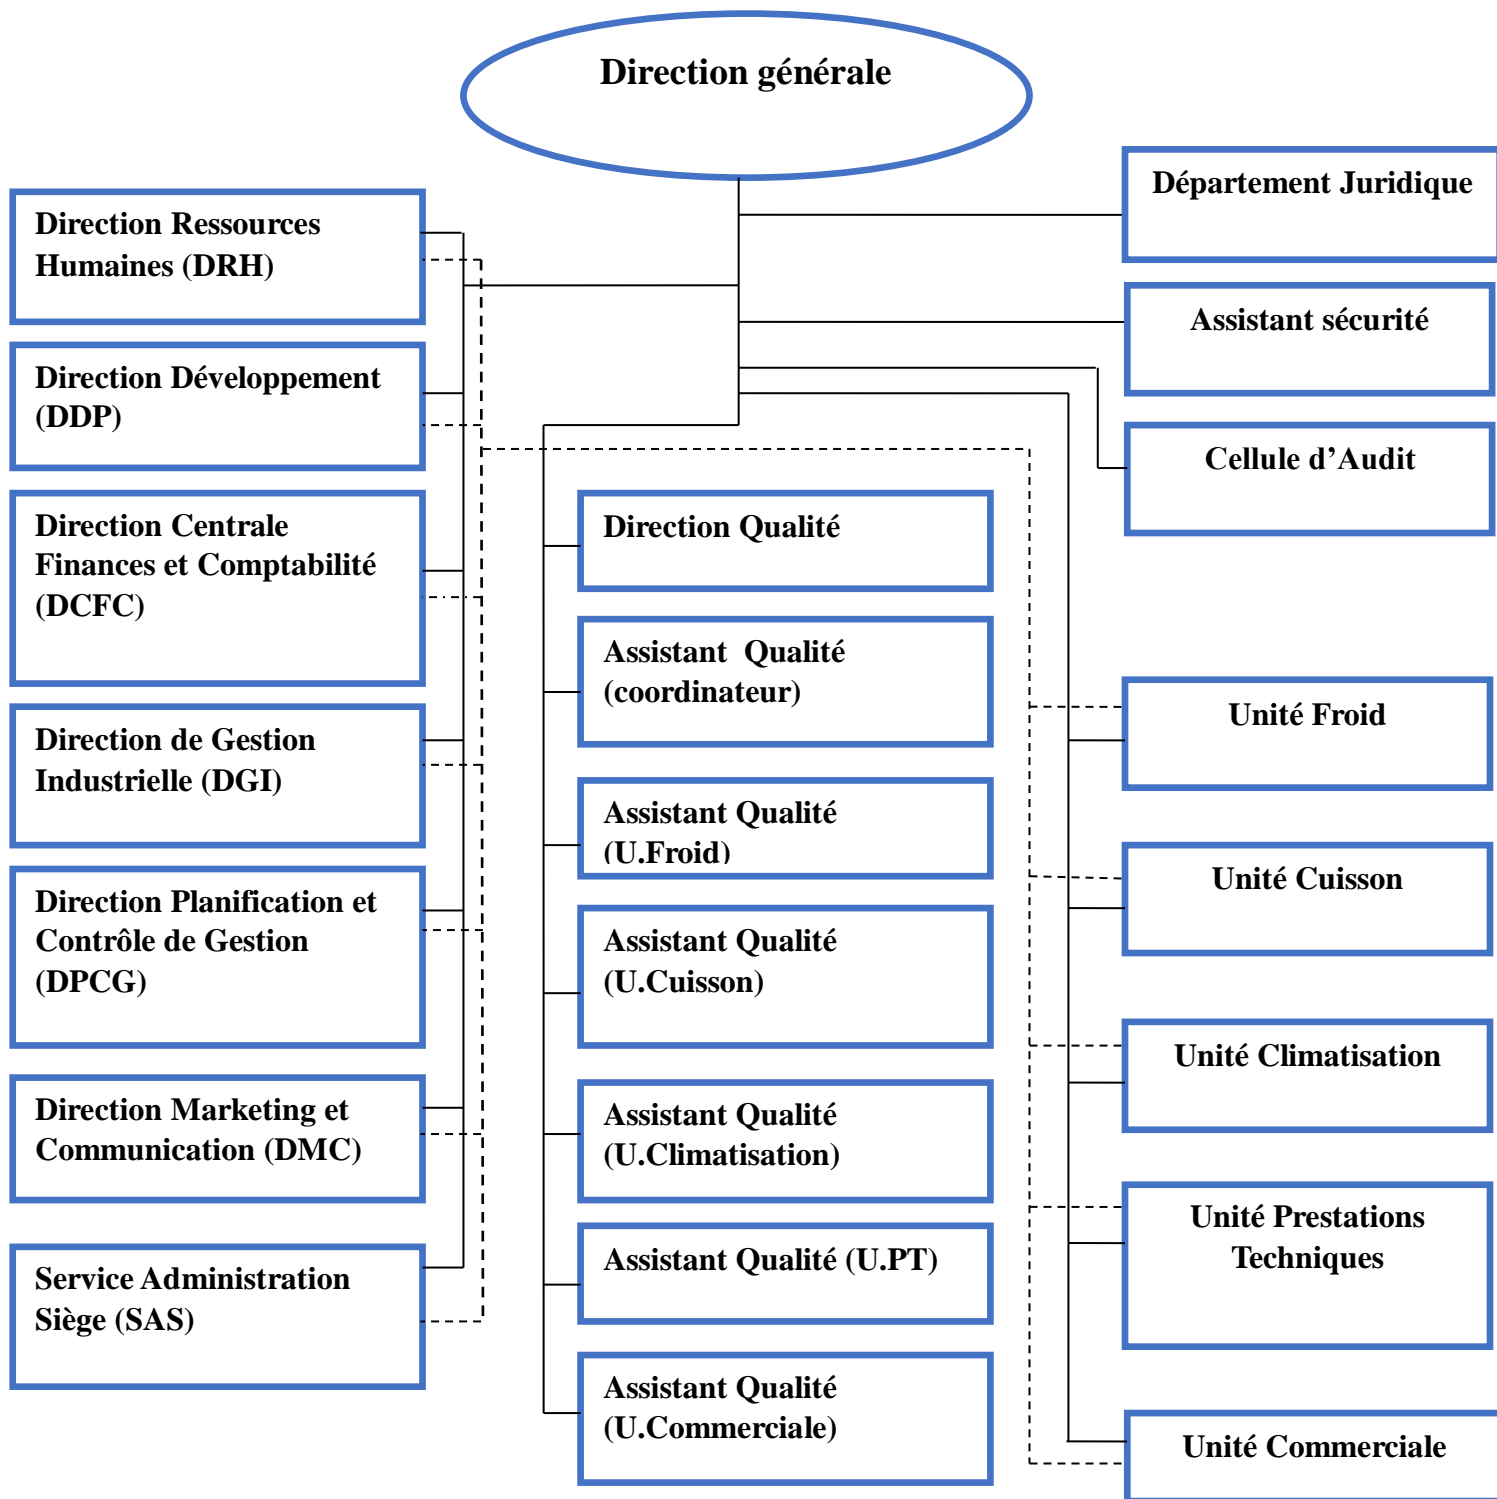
Direction générale

Direction Ressources Humaines (DRH)

Direction Développement (DDP)

Direction Centrale Finances et Comptabilité (DCFC)

Direction de Gestion Industrielle (DGI)

Direction Planification et Contrôle de Gestion (DPCG)

Direction Marketing et Communication (DMC)

Service Administration Siège (SAS)

Direction Qualité

Assistant Qualité (coordinateur)

Assistant Qualité (U.Froid)

Assistant Qualité (U.Cuisson)

Assistant Qualité (U.Climatisation)

Assistant Qualité (U.PT)

Assistant Qualité (U.Commerciale)

Département Juridique

Assistant sécurité

Cellule d'Audit

Unité Froid

Unité Cuisson

Unité Climatisation

Unité Prestations Techniques

Unité Commerciale